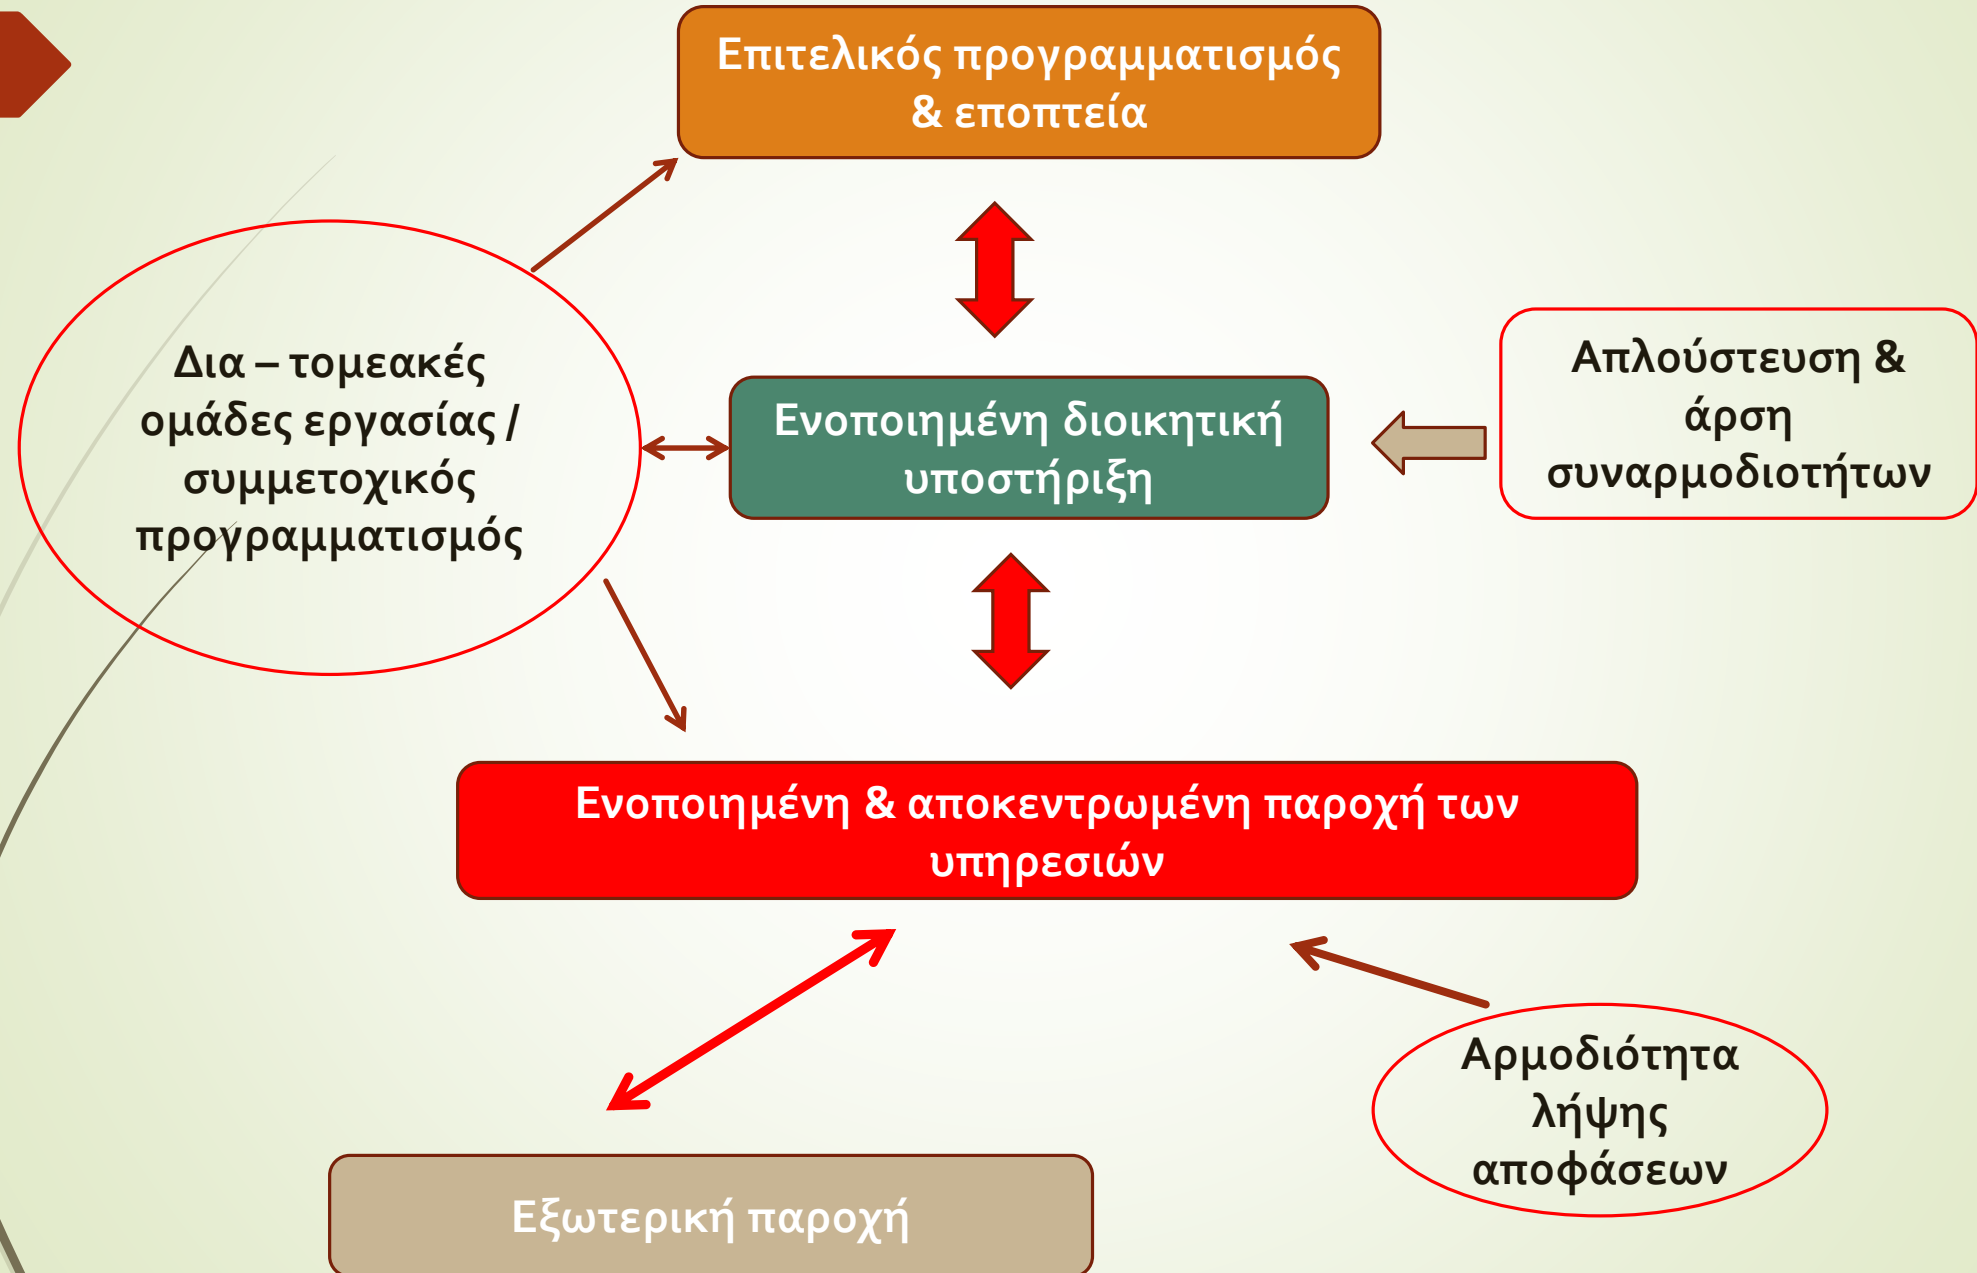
Επιτελικός προγραμματισμός & εποπτεία

Δια – τομεακές ομάδες εργασίας / συμμετοχικός προγραμματισμός

Ενοποιημένη διοικητική υποστήριξη

Απλούστευση & άρση συναρμοδιοτήτων

Ενοποιημένη & αποκεντρωμένη παροχή των υπηρεσιών

Αρμοδιότητα λήψης αποφάσεων

Εξωτερική παροχή